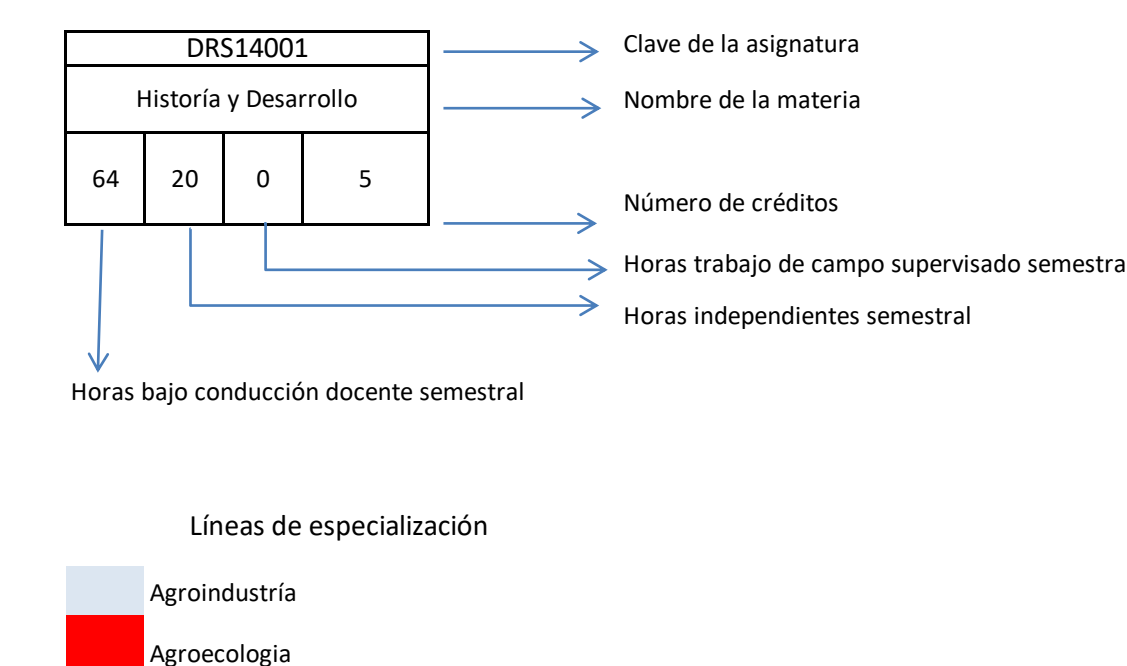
DRS14001

Historía y Desarrollo

| 64 | 20 | 0 | 5 |
|---|---|---|---|

Clave de la asignatura

Nombre de la materia

Número de créditos

Horas trabajo de campo supervisado semestra

Horas independientes semestral

Horas bajo conducción docente semestral

Líneas de especialización

Agroindustría

Agroecologia